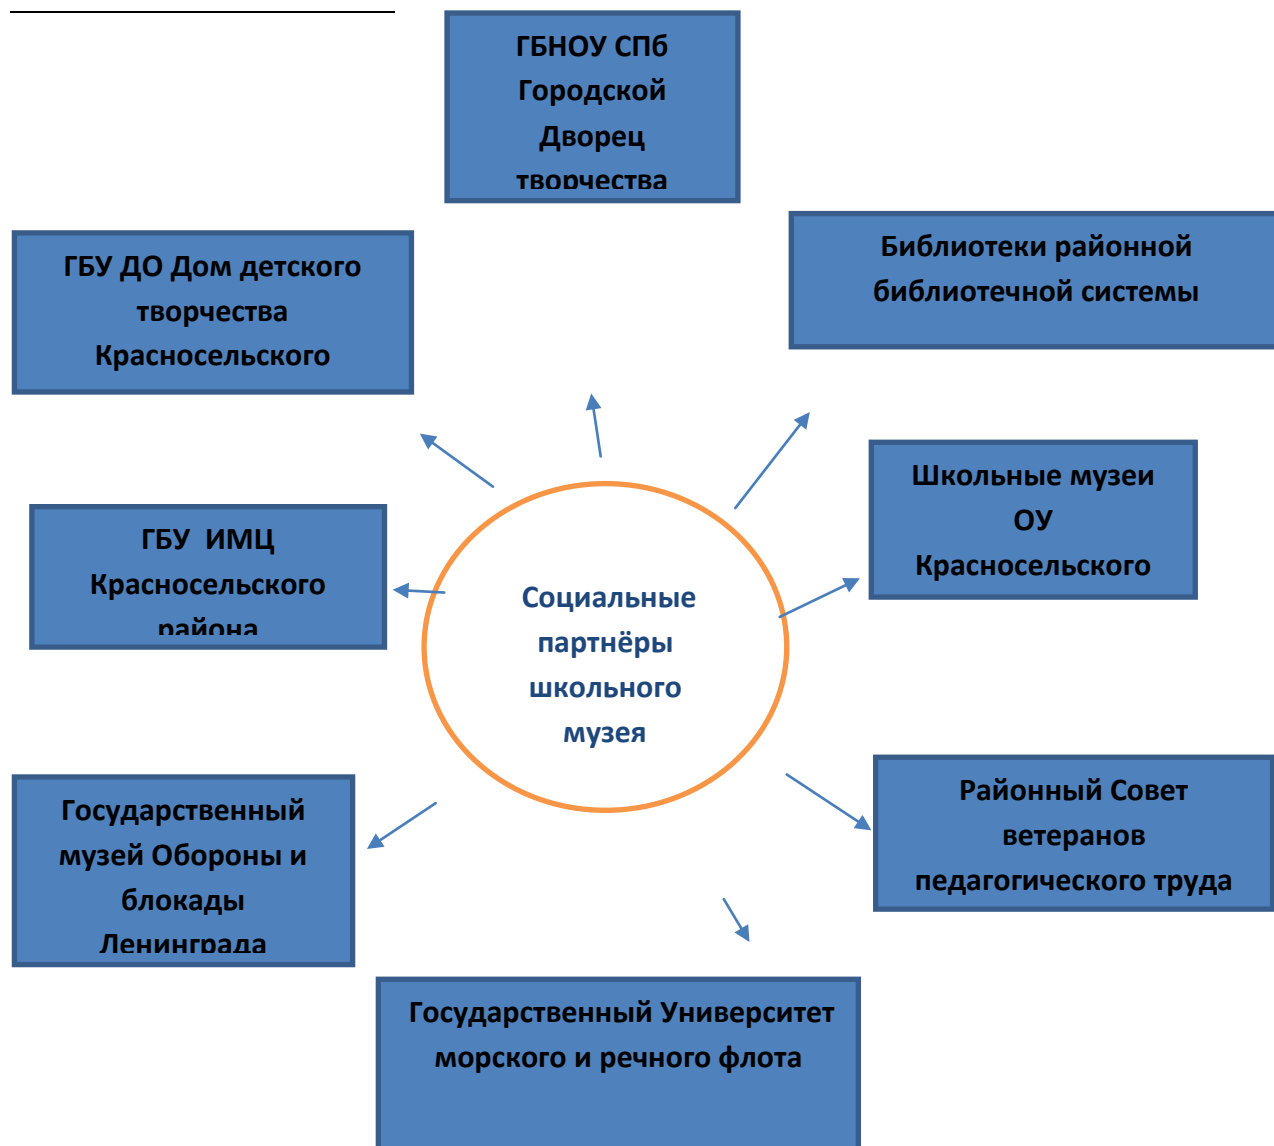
ГБНОУ СПб Городской Дворец творчества

ГБУ ДО Дом детского творчества Красносельского

Библиотеки районной библиотечной системы

ГБУ ИМЦ Красносельского района

Социальные партнёры школьного музея

Школьные музеи ОУ Красносельского

Государственный музей Обороны и блокады Ленинграда

Районный Совет ветеранов педагогического труда

Государственный Университет морского и речного флота